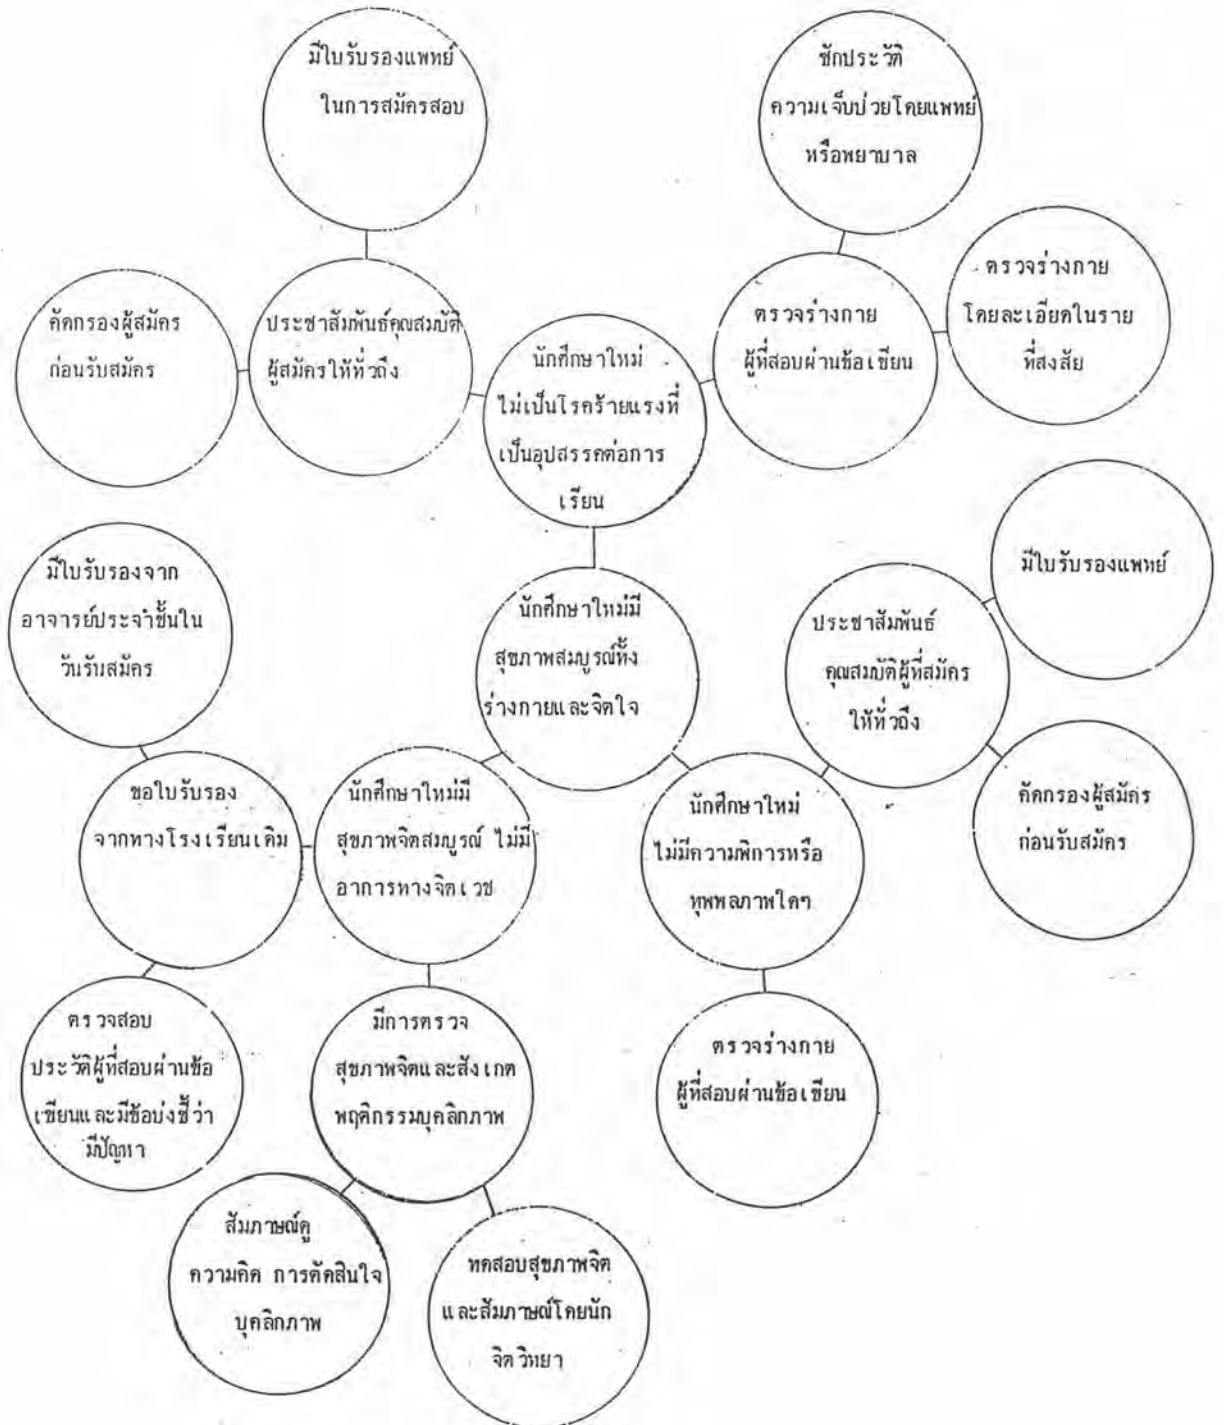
มีใบรับรองแพทย์ ในการสมัครสอบ

ซักประวัติ ความเจ็บป่วยโดยแพทย์ หรือพยาบาล

ตรวจร่างกาย โดยละเอียดในราย ที่สงสัย

คัดกรองผู้สมัคร ก่อนรับสมัคร

ประชาสัมพันธ์คุณสมบัติ ผู้สมัครให้ทั่วถึง

นักศึกษาใหม่ ไม่เป็นโรคร้ายแรงที่ เป็นอุปสรรคต่อการ เรียน

ตรวจร่างกาย ผู้ที่สอบผ่านข้อเขียน

มีใบรับรองจาก อาจารย์ประจำชั้นใน วันรับสมัคร

นักศึกษาใหม่มี สุขภาพสมบูรณ์ทั้ง ร่างกายและจิตใจ

มีใบรับรองแพทย์

ประชาสัมพันธ์ คุณสมบัติผู้ที่สมัคร ให้ทั่วถึง

ขอใบรับรอง จากทางโรงเรียนเดิม

นักศึกษาใหม่มี สุขภาพจิตสมบูรณ์ ไม่มี อาการทางจิตเวช

นักศึกษาใหม่ ไม่มีความพิการหรือ ทุพพลภาพใดๆ

คัดกรองผู้สมัคร ก่อนรับสมัคร

ตรวจสอบ ประวัติผู้ที่สอบผ่านข้อ เขียนและมีข้อบ่งชี้ว่า มีปัญหา

มีการตรวจ สุขภาพจิตและสังเกต พฤติกรรมบุคลิกภาพ

ตรวจร่างกาย ผู้ที่สอบผ่านข้อเขียน

สัมภาษณ์ดู ความคิด การตัดสินใจ บุคลิกภาพ

ทดสอบสุขภาพจิต และสัมภาษณ์โดยนัก จิตวิทยา